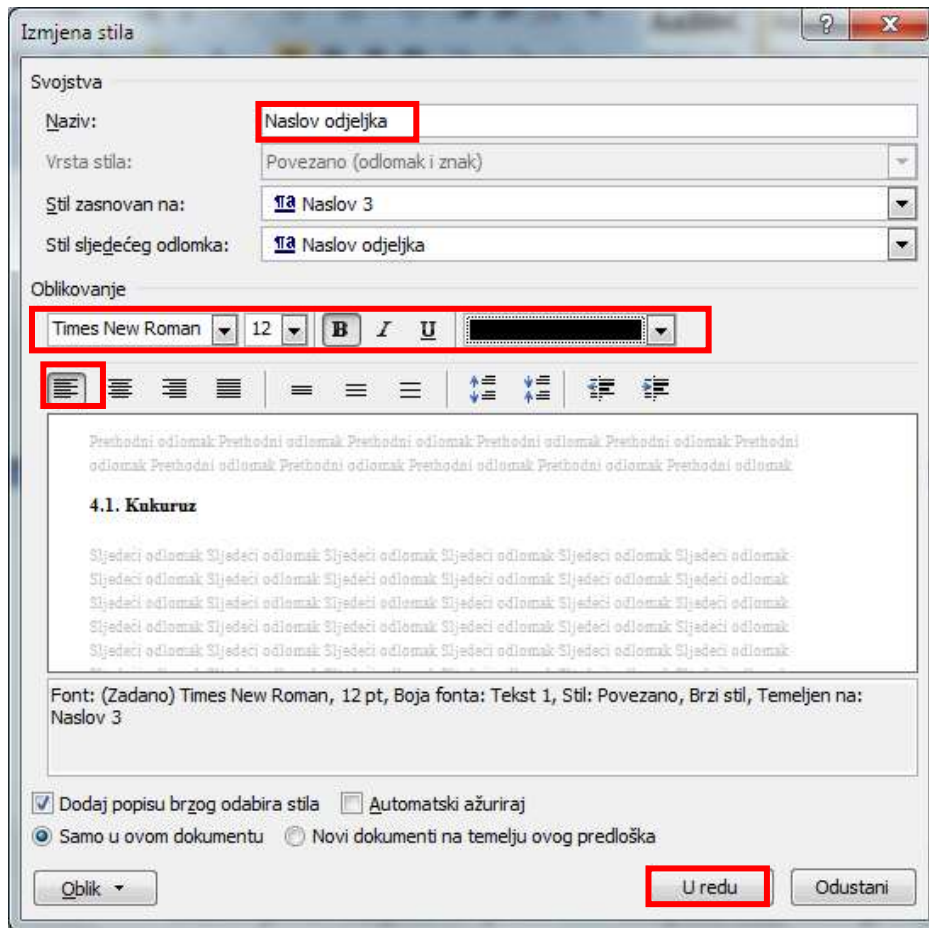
Izmjena stila

Svojstva

Naziv: Naslov odjeljka

Vrsta stila: Povezano (odlomak i znak)

Stil zasnovan na: Naslov 3

Stil sljedećeg odlomka: Naslov odjeljka

Oblikovanje

Times New Roman 12 B I U

Prethodni odlomak Prethodni odlomak Prethodni odlomak Prethodni odlomak Prethodni odlomak Prethodni odlomak Prethodni odlomak Prethodni odlomak Prethodni odlomak Prethodni odlomak

4.1. Kukuruz

Sljedeći odlomak Sljedeći odlomak Sljedeći odlomak Sljedeći odlomak Sljedeći odlomak Sljedeći odlomak Sljedeći odlomak Sljedeći odlomak Sljedeći odlomak Sljedeći odlomak Sljedeći odlomak Sljedeći odlomak Sljedeći odlomak Sljedeći odlomak Sljedeći odlomak Sljedeći odlomak Sljedeći odlomak Sljedeći odlomak Sljedeći odlomak Sljedeći odlomak Sljedeći odlomak Sljedeći odlomak Sljedeći odlomak Sljedeći odlomak Sljedeći odlomak Sljedeći odlomak Sljedeći odlomak Sljedeći odlomak Sljedeći odlomak Sljedeći odlomak

Font: (Zadano) Times New Roman, 12 pt, Boja fonta: Tekst 1, Stil: Povezano, Brzi stil, Temeljen na: Naslov 3

Dodaj popisu brzog odabira stila
Automatski ažuriraj
Samo u ovom dokumentu
Novi dokumenti na temelju ovog predloška

Oblik
U redu
Odustani